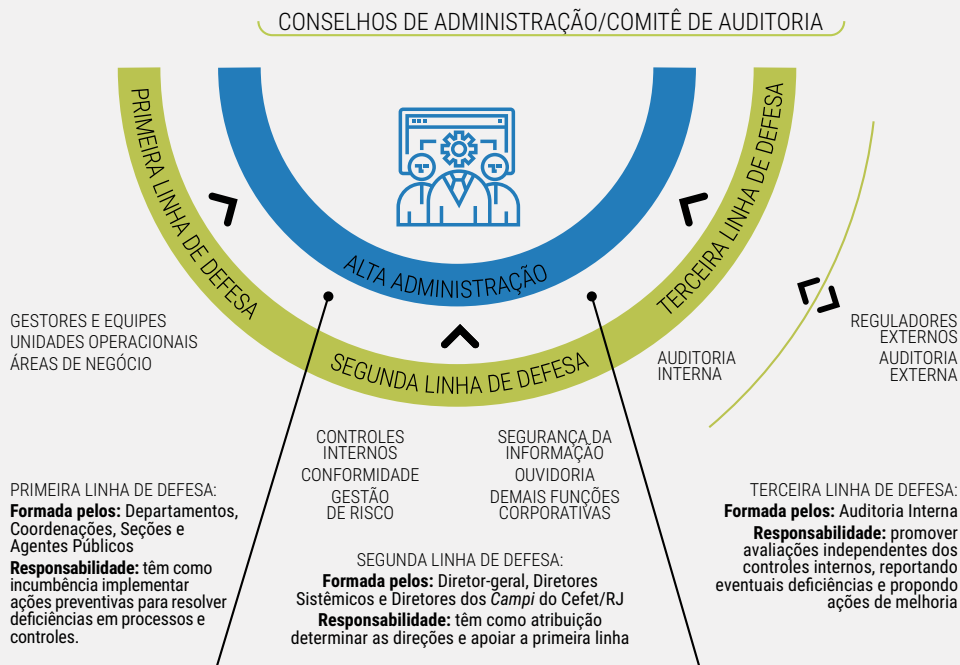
CONSELHOS DE ADMINISTRAÇÃO/COMITÊ DE AUDITORIA

PRIMEIRA LINHA DE DEFESA

ALTA ADMINISTRAÇÃO

TERCEIRA LINHA DE DEFESA

SEGUNDA LINHA DE DEFESA

GESTORES E EQUIPES
UNIDADES OPERACIONAIS
ÁREAS DE NEGÓCIO

AUDITORIA
INTERNA

REGULADORES
EXTERNOS
AUDITORIA
EXTERNA

CONTROLES
INTERNOS
CONFORMIDADE
GESTÃO
DE RISCO

SEGURANÇA DA
INFORMAÇÃO
OUVIDORIA
DEMAIS FUNÇÕES
CORPORATIVAS

PRIMEIRA LINHA DE DEFESA:
**Formada pelos:** Departamentos, Coordenações, Seções e Agentes Públicos
**Responsabilidade:** têm como incumbência implementar ações preventivas para resolver deficiências em processos e controles.

SEGUNDA LINHA DE DEFESA:
**Formada pelos:** Diretor-geral, Diretores Sistêmicos e Diretores dos *Campi* do Cefet/RJ
**Responsabilidade:** têm como atribuição determinar as direções e apoiar a primeira linha

TERCEIRA LINHA DE DEFESA:
**Formada pelos:** Auditoria Interna
**Responsabilidade:** promover avaliações independentes dos controles internos, reportando eventuais deficiências e propondo ações de melhoria